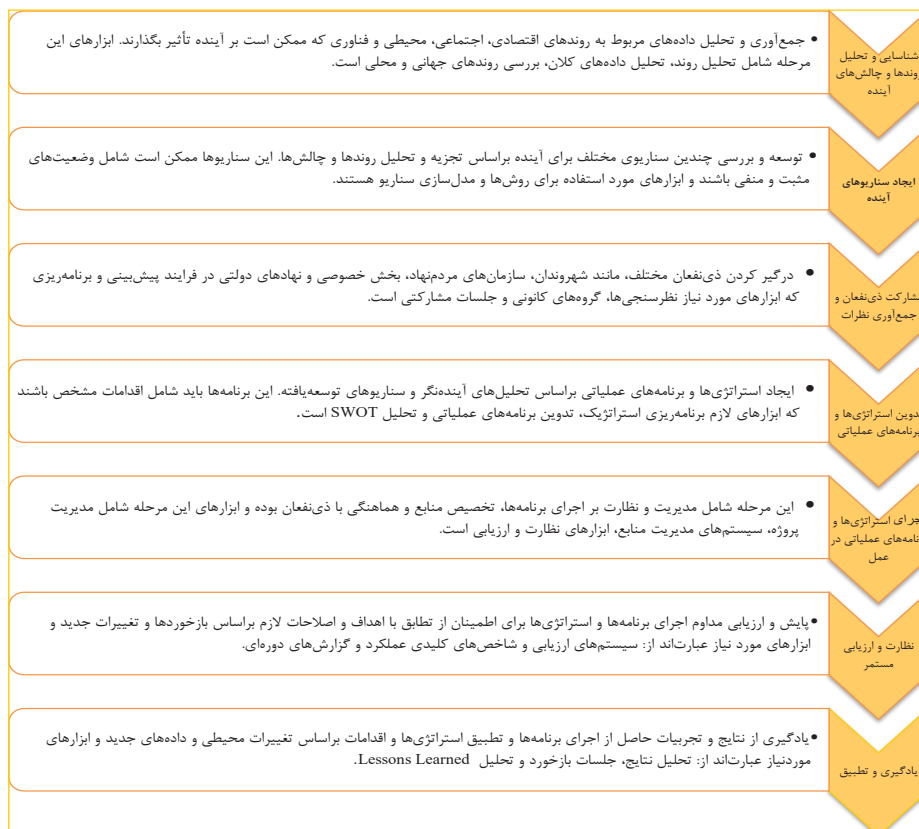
شناسایی و تحلیل روندها و چالش‌های آینده

• جمع‌آوری و تحلیل داده‌های مربوط به روندهای اقتصادی، اجتماعی، محیطی و فناوری که ممکن است بر آینده تأثیر بگذارند. ابزارهای این مرحله شامل تحلیل روند، تحلیل داده‌های کلان، بررسی روندهای جهانی و محلی است.

ایجاد سناریوهای آینده

• توسعه و بررسی چندین سناریوی مختلف برای آینده براساس تجزیه و تحلیل روندها و چالش‌ها. این سناریوها ممکن است شامل وضعیت‌های مثبت و منفی باشند و ابزارهای مورد استفاده برای روش‌ها و مدل‌سازی سناریو هستند.

مشارکت ذی‌نفعان و جمع‌آوری نظرات

• درگیر کردن ذی‌نفعان مختلف، مانند شهروندان، سازمان‌های مردم‌نهاد، بخش خصوصی و نهادهای دولتی در فرایند پیش‌بینی و برنامه‌ریزی که ابزارهای مورد نیاز نظرسنجی‌ها، گروه‌های کانونی و جلسات مشارکتی است.

تدوین استراتژی‌ها و برنامه‌های عملیاتی

• ایجاد استراتژی‌ها و برنامه‌های عملیاتی براساس تحلیل‌های آینده‌نگر و سناریوهای توسعه‌یافته. این برنامه‌ها باید شامل اقدامات مشخص باشند که ابزارهای لازم برنامه‌ریزی استراتژیک، تدوین برنامه‌های عملیاتی و تحلیل SWOT است.

اجرای استراتژی‌ها و برنامه‌های عملیاتی در عمل

• این مرحله شامل مدیریت و نظارت بر اجرای برنامه‌ها، تخصیص منابع و هماهنگی با ذی‌نفعان بوده و ابزارهای این مرحله شامل مدیریت پروژه، سیستم‌های مدیریت منابع، ابزارهای نظارت و ارزیابی است.

نظارت و ارزیابی مستمر

• پایش و ارزیابی مداوم اجرای برنامه‌ها و استراتژی‌ها برای اطمینان از تطابق با اهداف و اصلاحات لازم براساس بازخوردها و تغییرات جدید و ابزارهای مورد نیاز عبارت‌اند از: سیستم‌های ارزیابی و شاخص‌های کلیدی عملکرد و گزارش‌های دوره‌ای.

یادگیری و تطبیق

• یادگیری از نتایج و تجربیات حاصل از اجرای برنامه‌ها و تطبیق استراتژی‌ها و اقدامات براساس تغییرات محیطی و داده‌های جدید و ابزارهای موردنیاز عبارت‌اند از: تحلیل نتایج، جلسات بازخورد و تحلیل Lessons Learned.